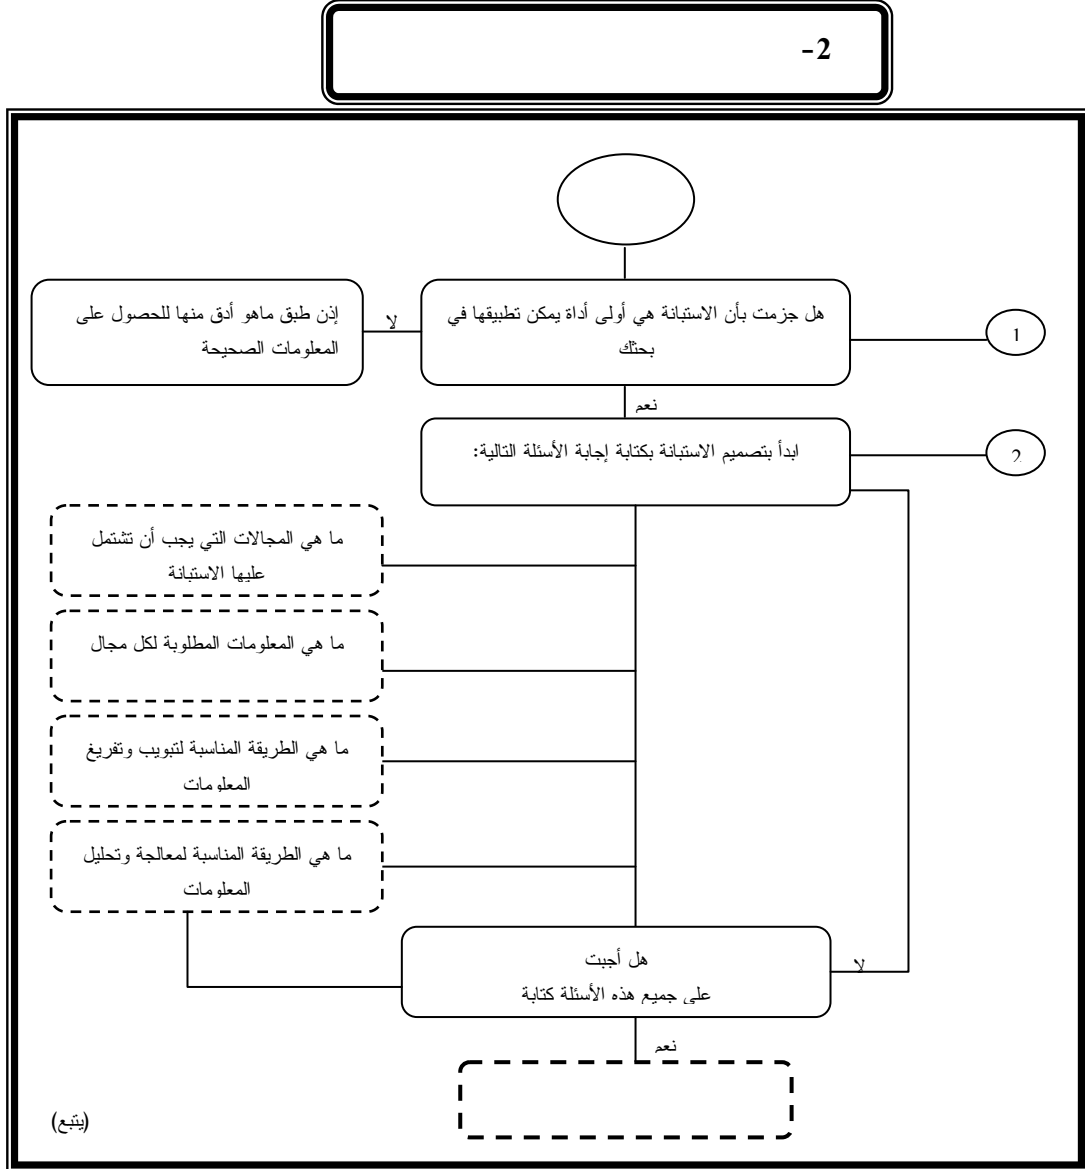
-2

1

هل جزمت بأن الاستبانة هي أولى أداة يمكن تطبيقها في بحثك

لا

إذن طبق ماهو أدق منها للحصول على المعلومات الصحيحة

نعم

2

ابدأ بتصميم الاستبانة بكتابة إجابة الأسئلة التالية:

ما هي المجالات التي يجب أن تشتمل عليها الاستبانة

ما هي المعلومات المطلوبة لكل مجال

ما هي الطريقة المناسبة لتبويب وتفريغ المعلومات

ما هي الطريقة المناسبة لمعالجة وتحليل المعلومات

هل أجبت على جميع هذه الأسئلة كتابة

لا

نعم

(يتبع)